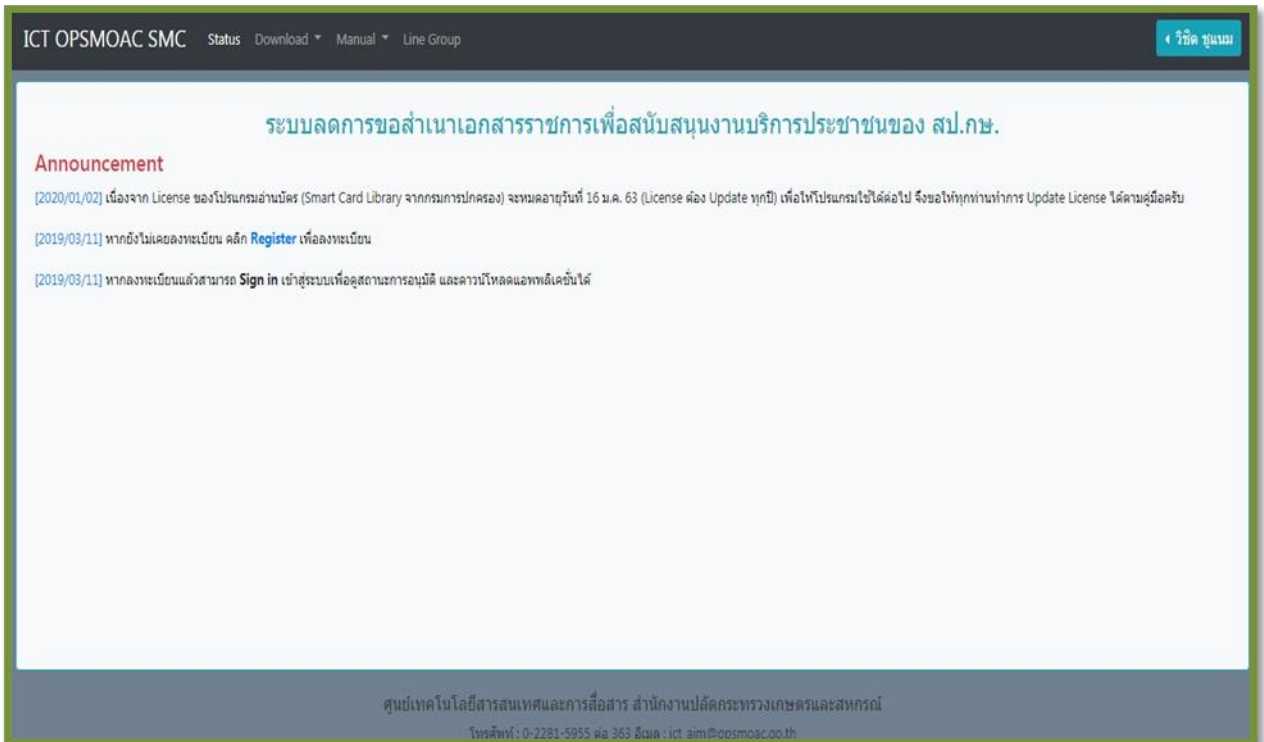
ICT OPSMOAC SMC Status Download Manual Line Group

‹ วิชิต ชูแนม

ระบบลดการขอสำเนาเอกสารราชการเพื่อสนับสนุนงานบริการประชาชนของ สป.กษ.

Announcement

[2020/01/02] เนื่องจาก License ของโปรแกรมอ่านบัตร (Smart Card Library จากกรมการปกครอง) จะหมดอายุวันที่ 16 ม.ค. 63 (License ต้อง Update ทุกปี) เพื่อให้โปรแกรมใช้ได้ต่อไป จึงขอให้ทุกท่านทำการ Update License ได้ตามคู่มือครับ

[2019/03/11] หากยังไม่เคยลงทะเบียน คลิก Register เพื่อลงทะเบียน

[2019/03/11] หากลงทะเบียนแล้วสามารถ Sign in เข้าสู่ระบบเพื่อดูสถานะการอนุมัติ และดาวน์โหลดแอพพลิเคชั่นได้

ศูนย์เทคโนโลยีสารสนเทศและการสื่อสาร สำนักงานปลัดกระทรวงเกษตรและสหกรณ์

โทรศัพท์ : 0-2281-5955 ต่อ 363 อีเมล : ict_aim@opsmoac.go.th